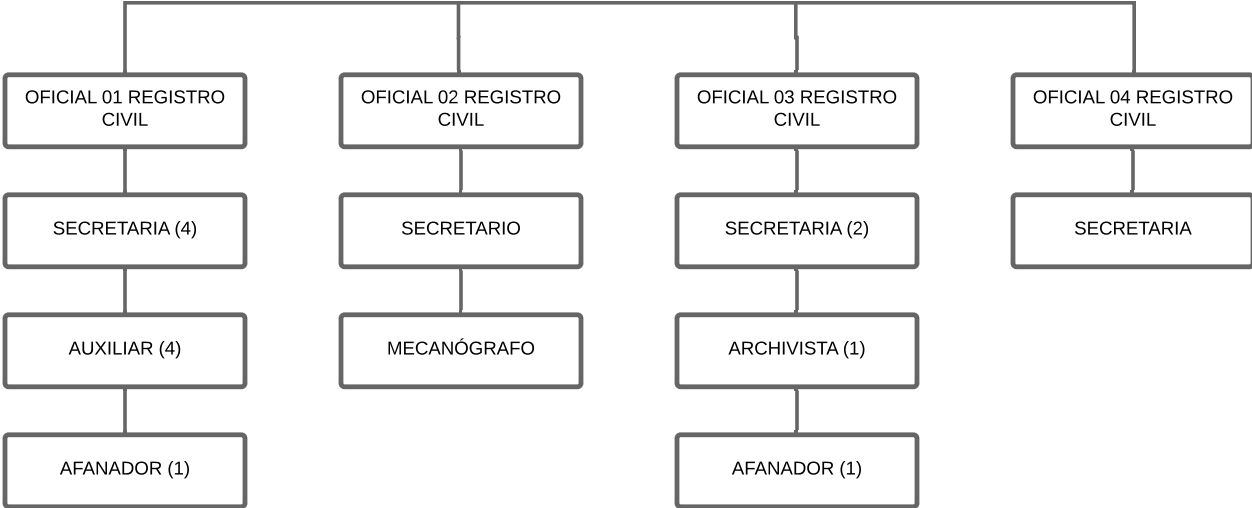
OFICIAL 01 REGISTRO CIVIL

SECRETARIA (4)

AUXILIAR (4)

AFANADOR (1)

OFICIAL 02 REGISTRO CIVIL

SECRETARIO

MECANÓGRAFO

OFICIAL 03 REGISTRO CIVIL

SECRETARIA (2)

ARCHIVISTA (1)

AFANADOR (1)

OFICIAL 04 REGISTRO CIVIL

SECRETARIA